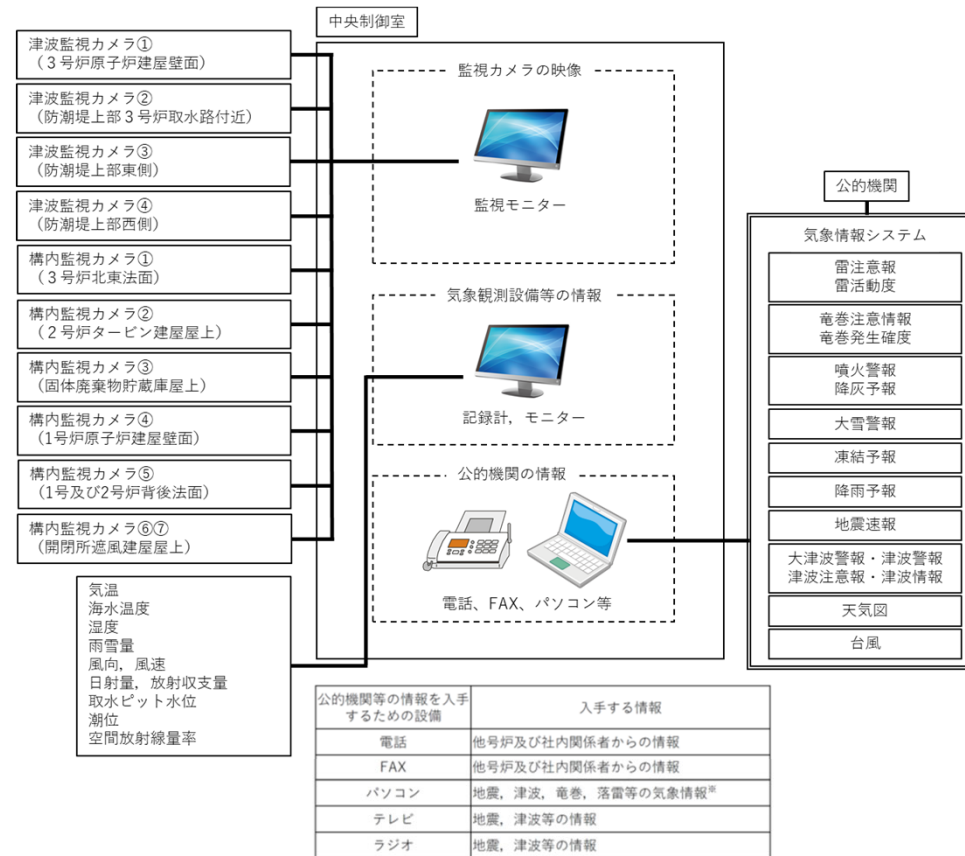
津波監視カメラ①
（３号炉原子炉建屋壁面）

津波監視カメラ②
（防潮堤上部３号炉取水路付近）

津波監視カメラ③
（防潮堤上部東側）

津波監視カメラ④
（防潮堤上部西側）

構内監視カメラ①
（３号炉北東法面）

構内監視カメラ②
（２号炉タービン建屋屋上）

構内監視カメラ③
（固体廃棄物貯蔵庫屋上）

構内監視カメラ④
（1号炉原子炉建屋壁面）

構内監視カメラ⑤
（1号及び2号炉背後法面）

構内監視カメラ⑥⑦
（開閉所遮風建屋屋上）

気温
海水温度
湿度
雨雪量
風向，風速
日射量，放射収支量
取水ピット水位
潮位
空間放射線量率

中央制御室

監視カメラの映像

監視モニター

気象観測設備等の情報

記録計，モニター

公的機関の情報

電話、FAX、パソコン等

公的機関

気象情報システム

雷注意報
雷活動度

竜巻注意情報
竜巻発生確度

噴火警報
降灰予報

大雪警報

凍結予報

降雨予報

地震速報

大津波警報・津波警報
津波注意報・津波情報

天気図

台風

| 公的機関等の情報を入手するための設備 | 入手する情報 |
|---|---|
| 電話 | 他号炉及び社内関係者からの情報 |
| FAX | 他号炉及び社内関係者からの情報 |
| パソコン | 地震，津波，竜巻，落雷等の気象情報※ |
| テレビ | 地震，津波等の情報 |
| ラジオ | 地震，津波等の情報 |